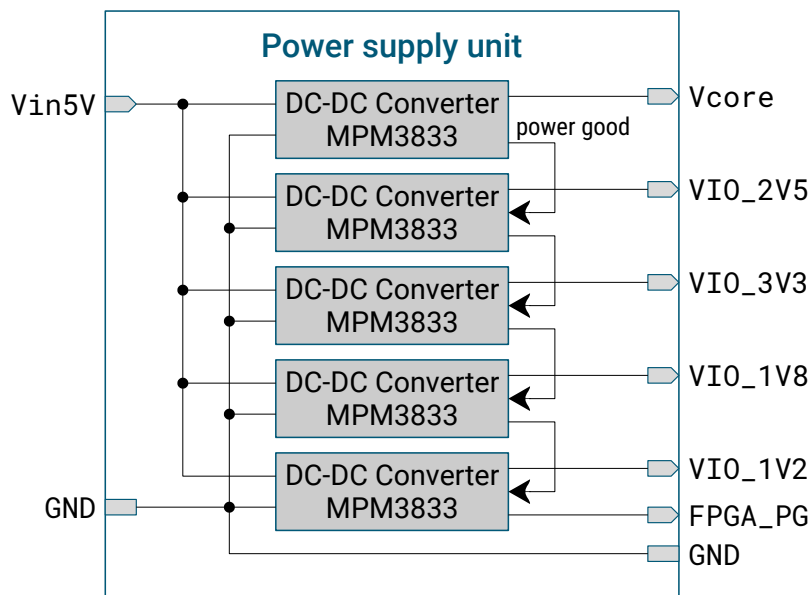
Power supply unit

Vin5V

DC-DC Converter
MPM3833

power good

Vcore

DC-DC Converter
MPM3833

VIO_2V5

DC-DC Converter
MPM3833

VIO_3V3

DC-DC Converter
MPM3833

VIO_1V8

DC-DC Converter
MPM3833

VIO_1V2

GND

FPGA_PG

GND